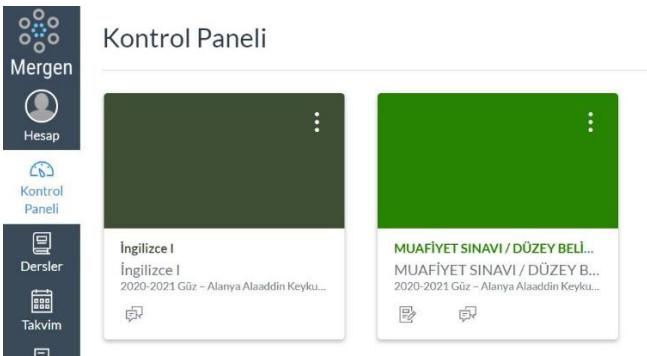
Mergen

Hesap

Kontrol Paneli

Dersler

Takvim

Kontrol Paneli

İngilizce I

İngilizce I

2020-2021 Güz – Alanya Alaaddin Keyku...

MUAFİYET SINAVI / DÜZEY BELİ...

MUAFİYET SINAVI / DÜZEY B...

2020-2021 Güz – Alanya Alaaddin Keyku...